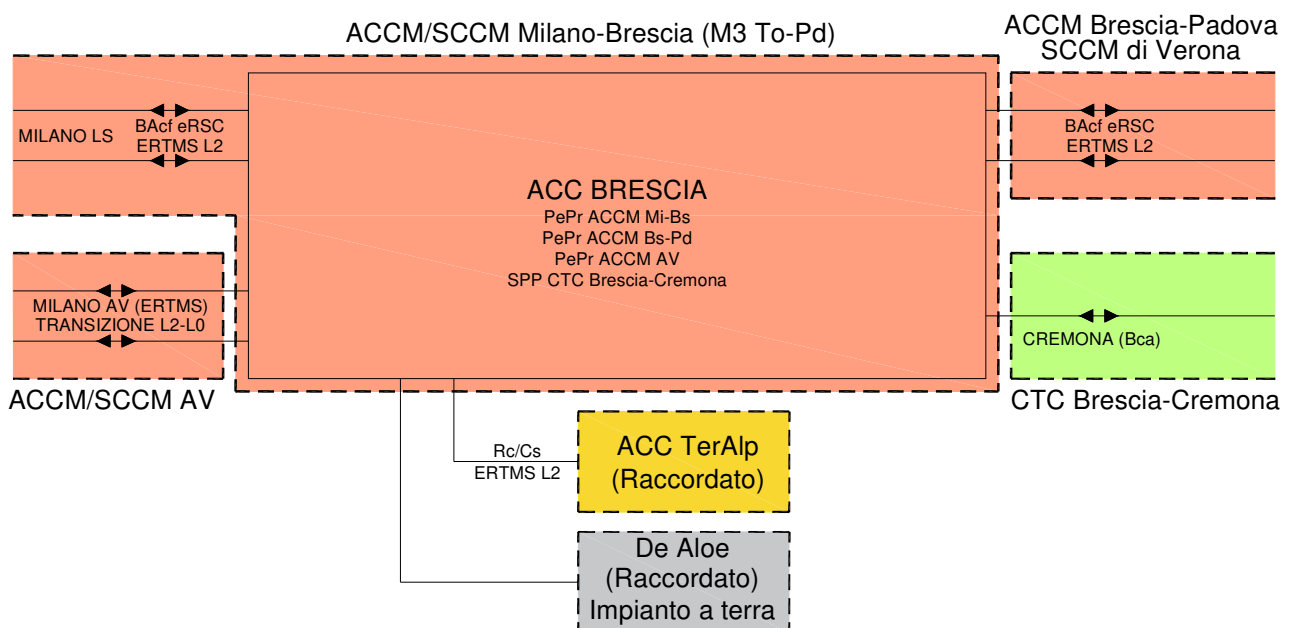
ACCM/SCCM Milano-Brescia (M3 To-Pd)

ACCM Brescia-Padova
SCCM di Verona

MILANO LS

BAcf eRSC
ERTMS L2

BAcf eRSC
ERTMS L2

ACC BRESCIA
PePr ACCM Mi-Bs
PePr ACCM Bs-Pd
PePr ACCM AV
SPP CTC Brescia-Cremona

MILANO AV (ERTMS)
TRANSIZIONE L2-L0

CREMONA (Bca)

ACCM/SCCM AV

CTC Brescia-Cremona

Rc/Cs
ERTMS L2

ACC TerAlp
(Raccordato)

De Aloe
(Raccordato)
Impianto a terra